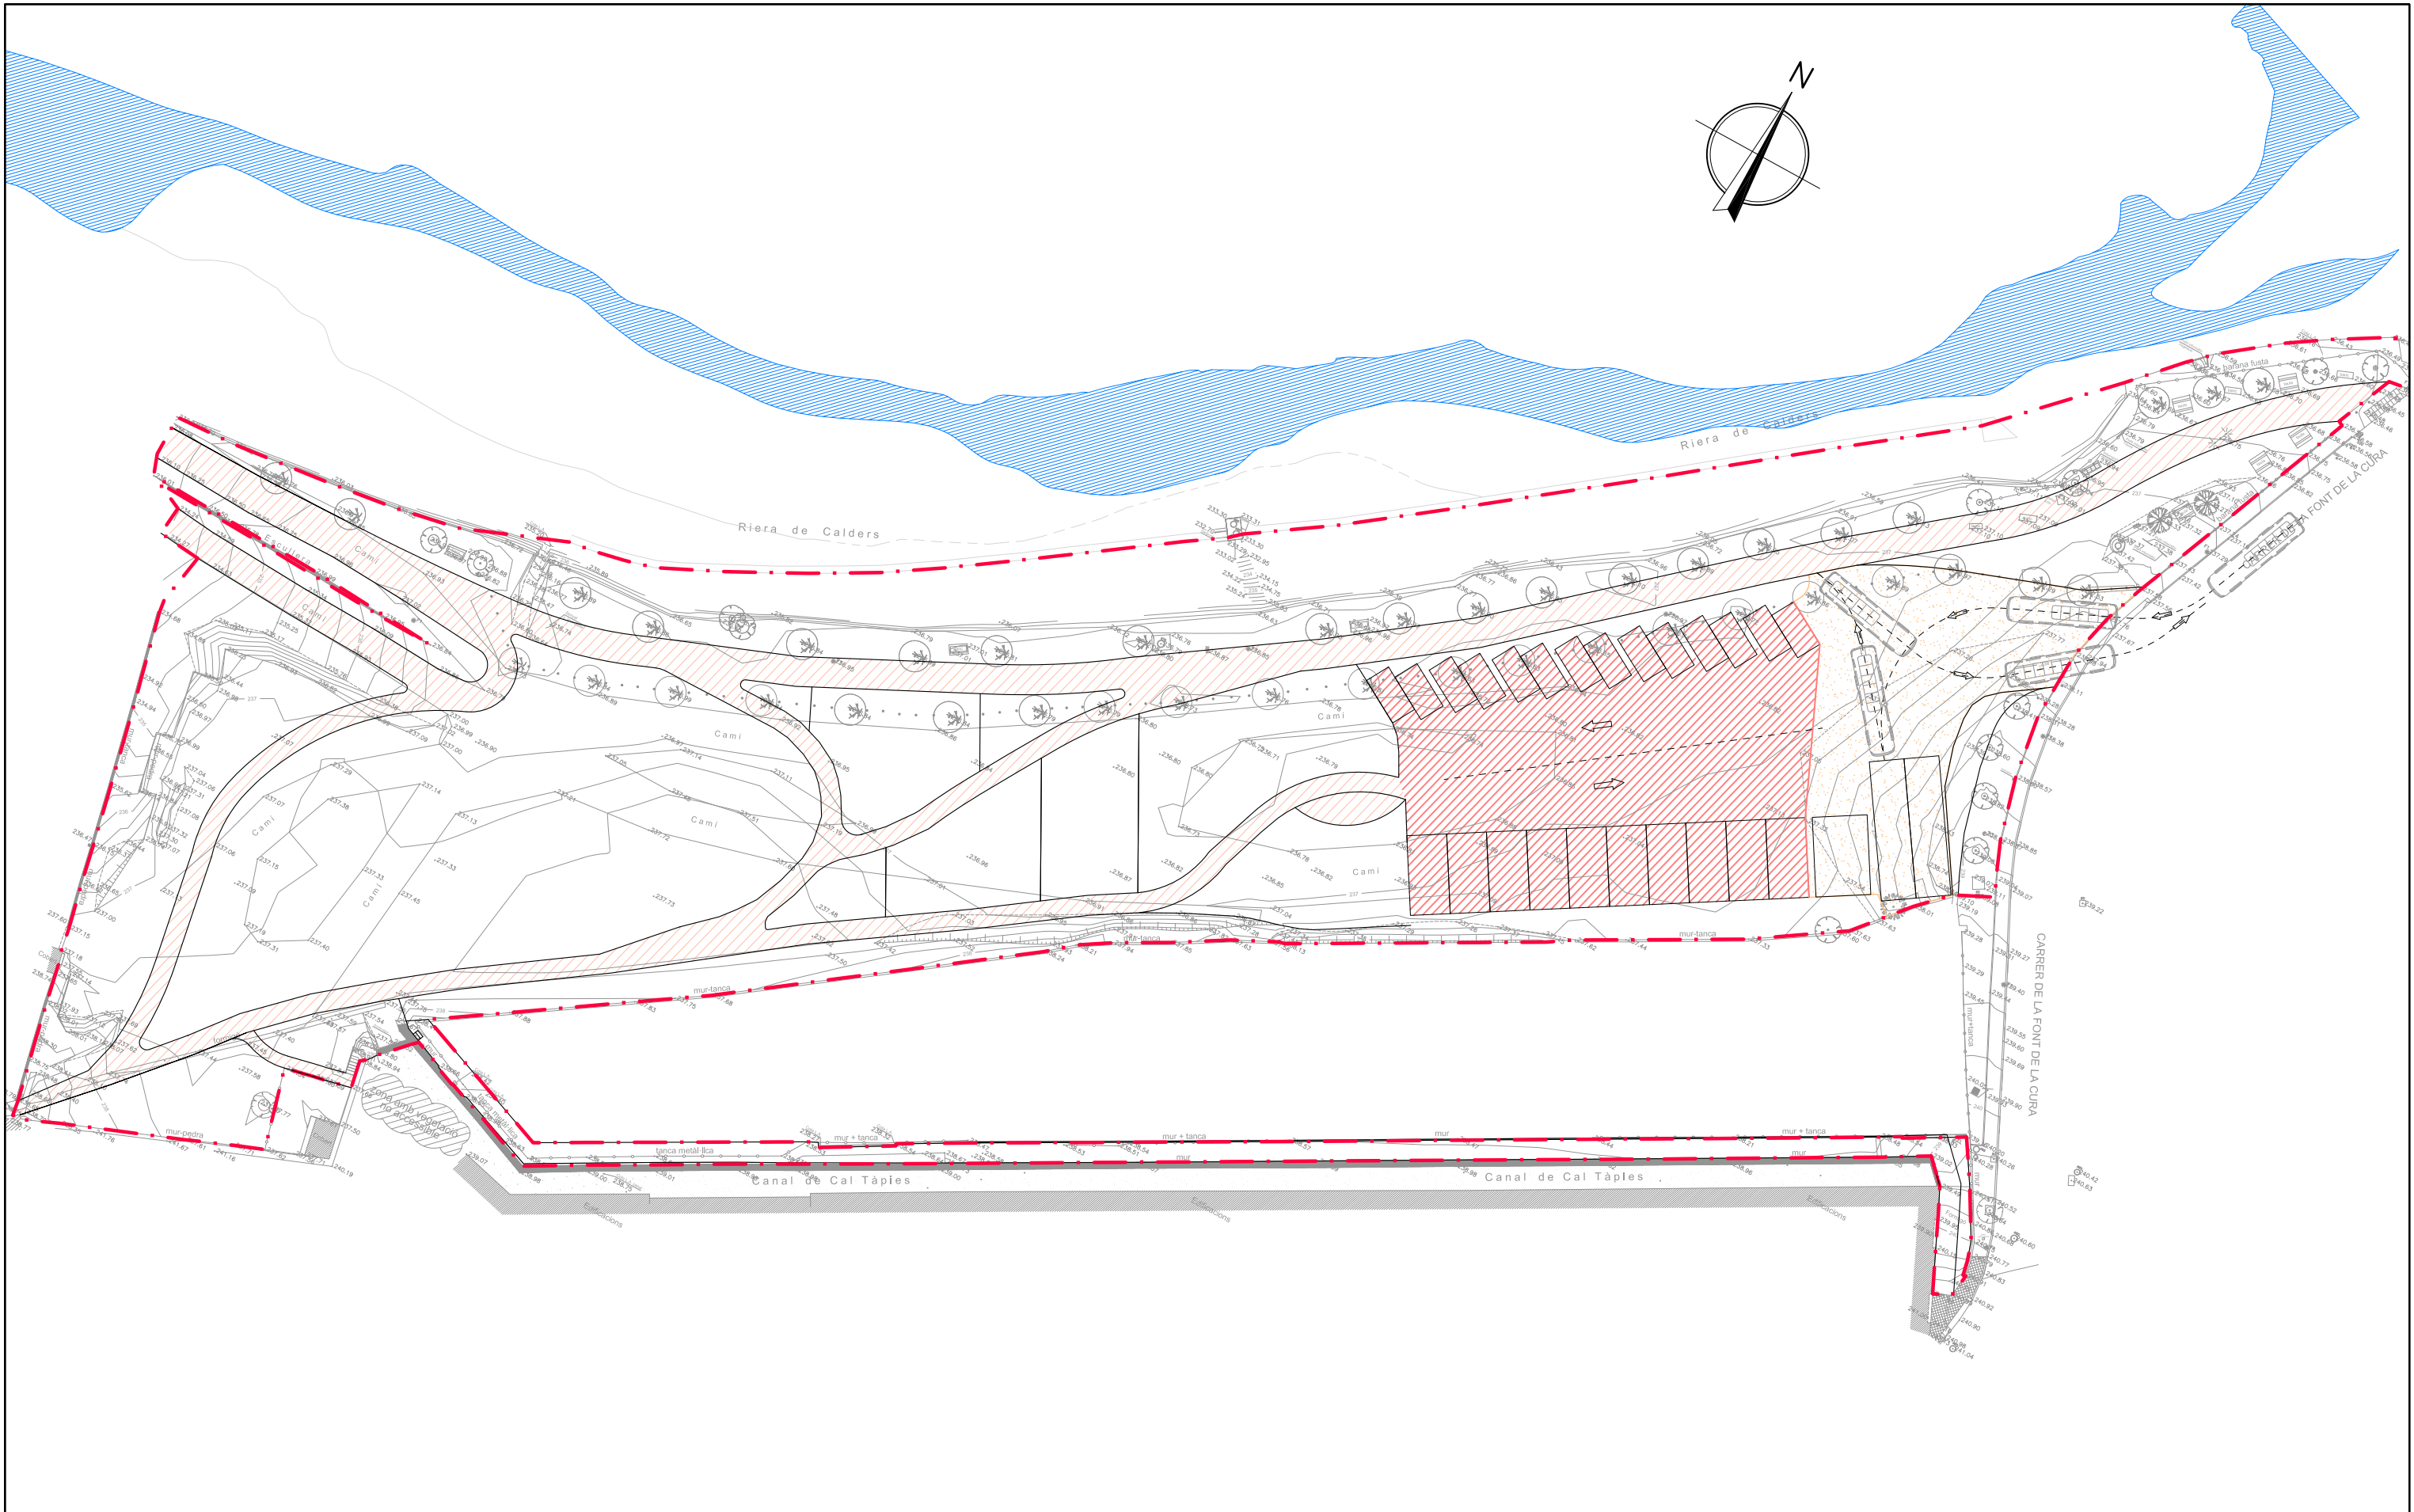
N

Riera de Calders

Riera de Calders

Escullera

Camí

Camí

Camí

Camí

Camí

Camí

Camí

Camí

barana fusta

CARRER DE LA FONT DE LA CURA

CARRER DE LA FONT DE LA CURA

mur-tanca

mur-tanca

mur-tanca

mur-pedra

mur + tanca

mur + tanca

mur + tanca

mur

mur

tanca metàl·lica

Canal de Cal Tàpies

Canal de Cal Tàpies

Zona amb vegetació no accessible

Edificacions

Edificacions

Edificacions